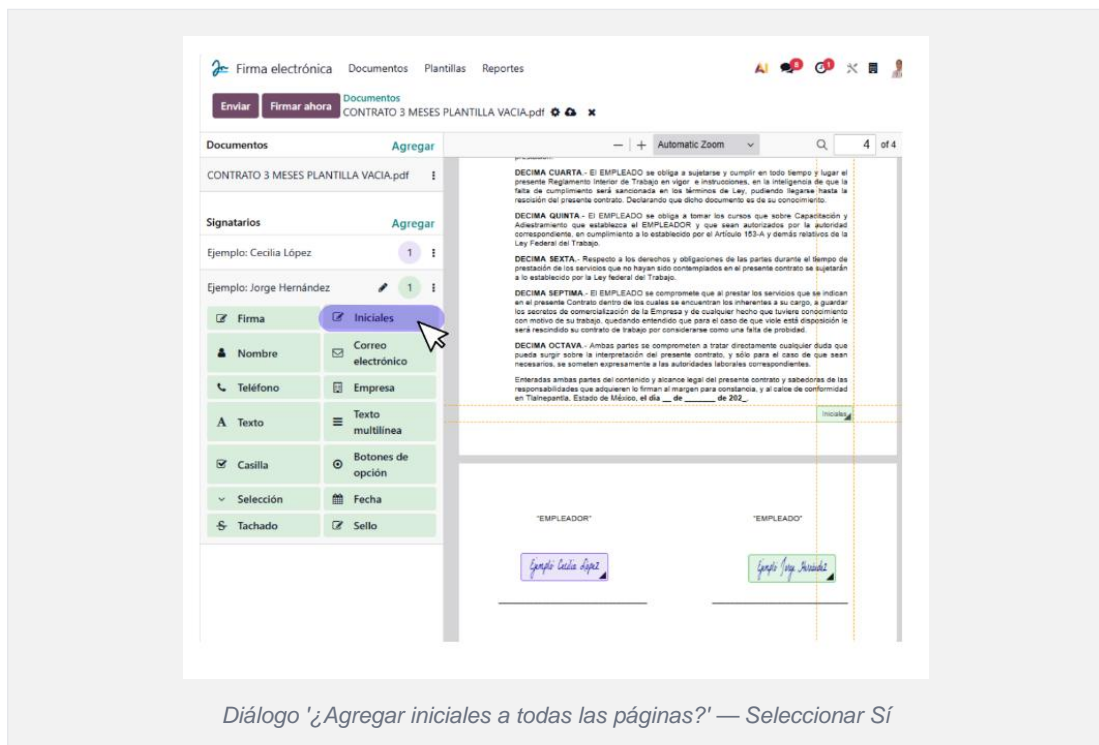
Firma electrónica Documentos Plantillas Reportes

Enviar Firmar ahora Documentos CONTRATO 3 MESES PLANTILLA VACIA.pdf

Documentos Agregar

CONTRATO 3 MESES PLANTILLA VACIA.pdf

Signatarios Agregar

Ejemplo: Cecilia López 1

Ejemplo: Jorge Hernández 1

Firma
Iniciales
Nombre
Correo electrónico
Teléfono
Empresa
Texto
Texto multilínea
Casilla
Botones de opción
Selección
Fecha
Tachado
Sello

— + Automatic Zoom 4 of 4

DECIMA CUARTA.- El EMPLEADO se obliga a sujetarse y cumplir en todo tiempo y lugar el presente Reglamento Interior de Trabajo en vigor e instrucciones, en la inteligencia de que la falta de cumplimiento será sancionada en los términos de Ley, pudiendo llegarse hasta la rescisión del presente contrato. Declarando que dicho documento es de su conocimiento.

DECIMA QUINTA.- El EMPLEADO se obliga a tomar los cursos que sobre Capacitación y Adiestramiento que establezca el EMPLEADOR y que sean autorizados por la autoridad correspondiente, en cumplimiento a lo establecido por el Artículo 153-A y demás relativos de la Ley Federal del Trabajo.

DECIMA SEXTA.- Respecto a los derechos y obligaciones de las partes durante el tiempo de prestación de los servicios que no hayan sido contemplados en el presente contrato se sujetarán a lo establecido por la Ley federal del Trabajo.

DECIMA SEPTIMA.- El EMPLEADO se compromete que al prestar los servicios que se indican en el presente Contrato dentro de los cuales se encuentran los inherentes a su cargo, a guardar los secretos de comercialización de la Empresa y de cualquier hecho que tuviere conocimiento con motivo de su trabajo, quedando entendido que para el caso de que viole está disposición le será rescindido su contrato de trabajo por considerarse como una falta de probidad.

DECIMA OCTAVA.- Ambas partes se comprometen a tratar directamente cualquier duda que pueda surgir sobre la interpretación del presente contrato, y sólo para el caso de que sean necesarias, se someten expresamente a las autoridades laborales correspondientes.

Enteradas ambas partes del contenido y alcance legal del presente contrato y sabedoras de las responsabilidades que adquieren lo firman al margen para constancia, y al calce de conformidad en Tlalnepantla, Estado de México, el día __ de _______ de 202_.

Iniciales

"EMPLEADOR" "EMPLEADO"

Ejemplo Cecilia López Ejemplo Jorge Hernández

Diálogo '¿Agregar iniciales a todas las páginas?' — Seleccionar Sí